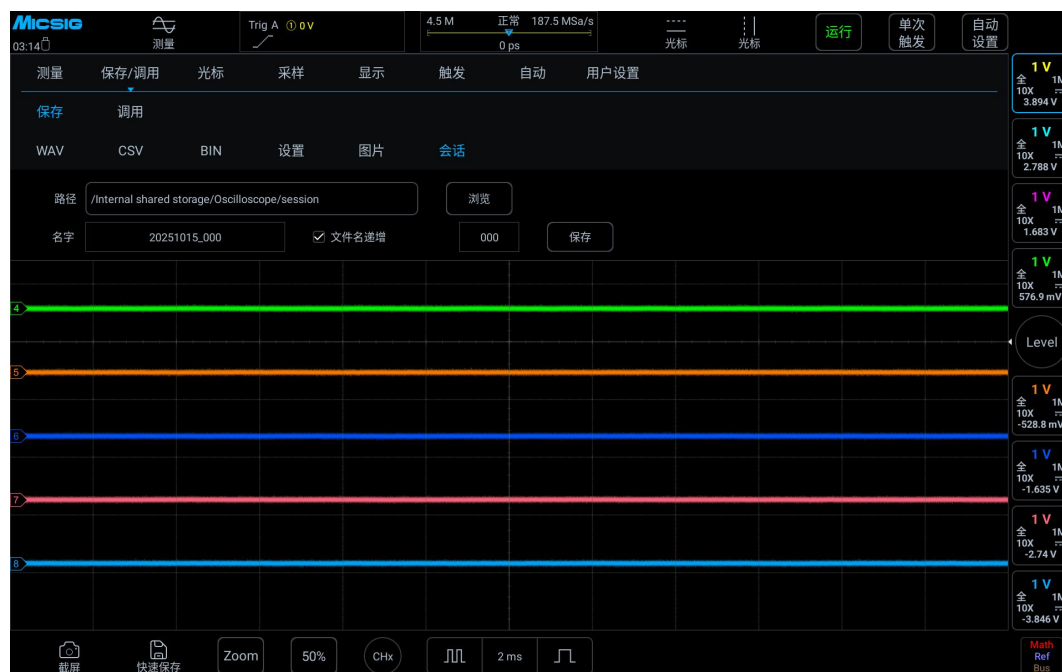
MICSIG
03:14
测量
Trig A ① 0 V
4.5 M 正常 187.5 MSa/s
0 ps
光标
光标
运行
单次触发
自动设置

测量 保存/调用 光标 采样 显示 触发 自动 用户设置

保存 调用

WAV CSV BIN 设置 图片 会话

路径 /Internal shared storage/Oscilloscope/session 浏览

名字 20251015_000 ☑ 文件名递增 000 保存

1 V 全 1M 10X 3.894 V
1 V 全 1M 10X 2.788 V
1 V 全 1M 10X 1.683 V
1 V 全 1M 10X 576.9 mV
Level
1 V 全 1M 10X -528.8 mV
1 V 全 1M 10X -1.635 V
1 V 全 1M 10X -2.74 V
1 V 全 1M 10X -3.846 V

4
5
6
7
8

截屏 快速保存 Zoom 50% CHx 2 ms

Math Ref Bus